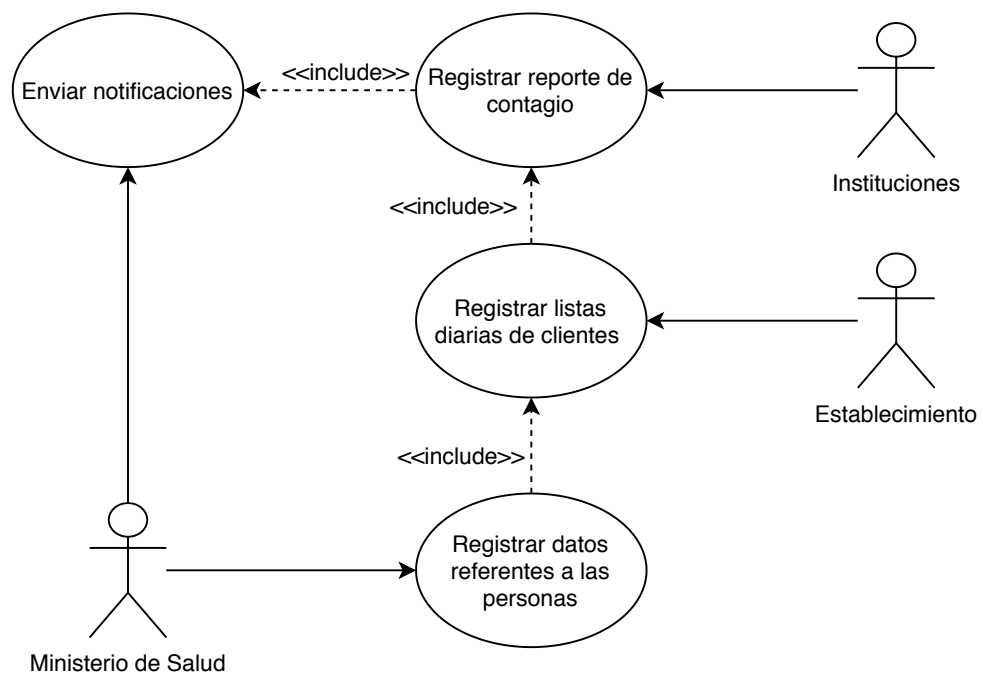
Enviar notificaciones

<<include>>

Registrar reporte de contagio

Instituciones

<<include>>

Registrar listas diarias de clientes

Establecimiento

<<include>>

Registrar datos referentes a las personas

Ministerio de Salud